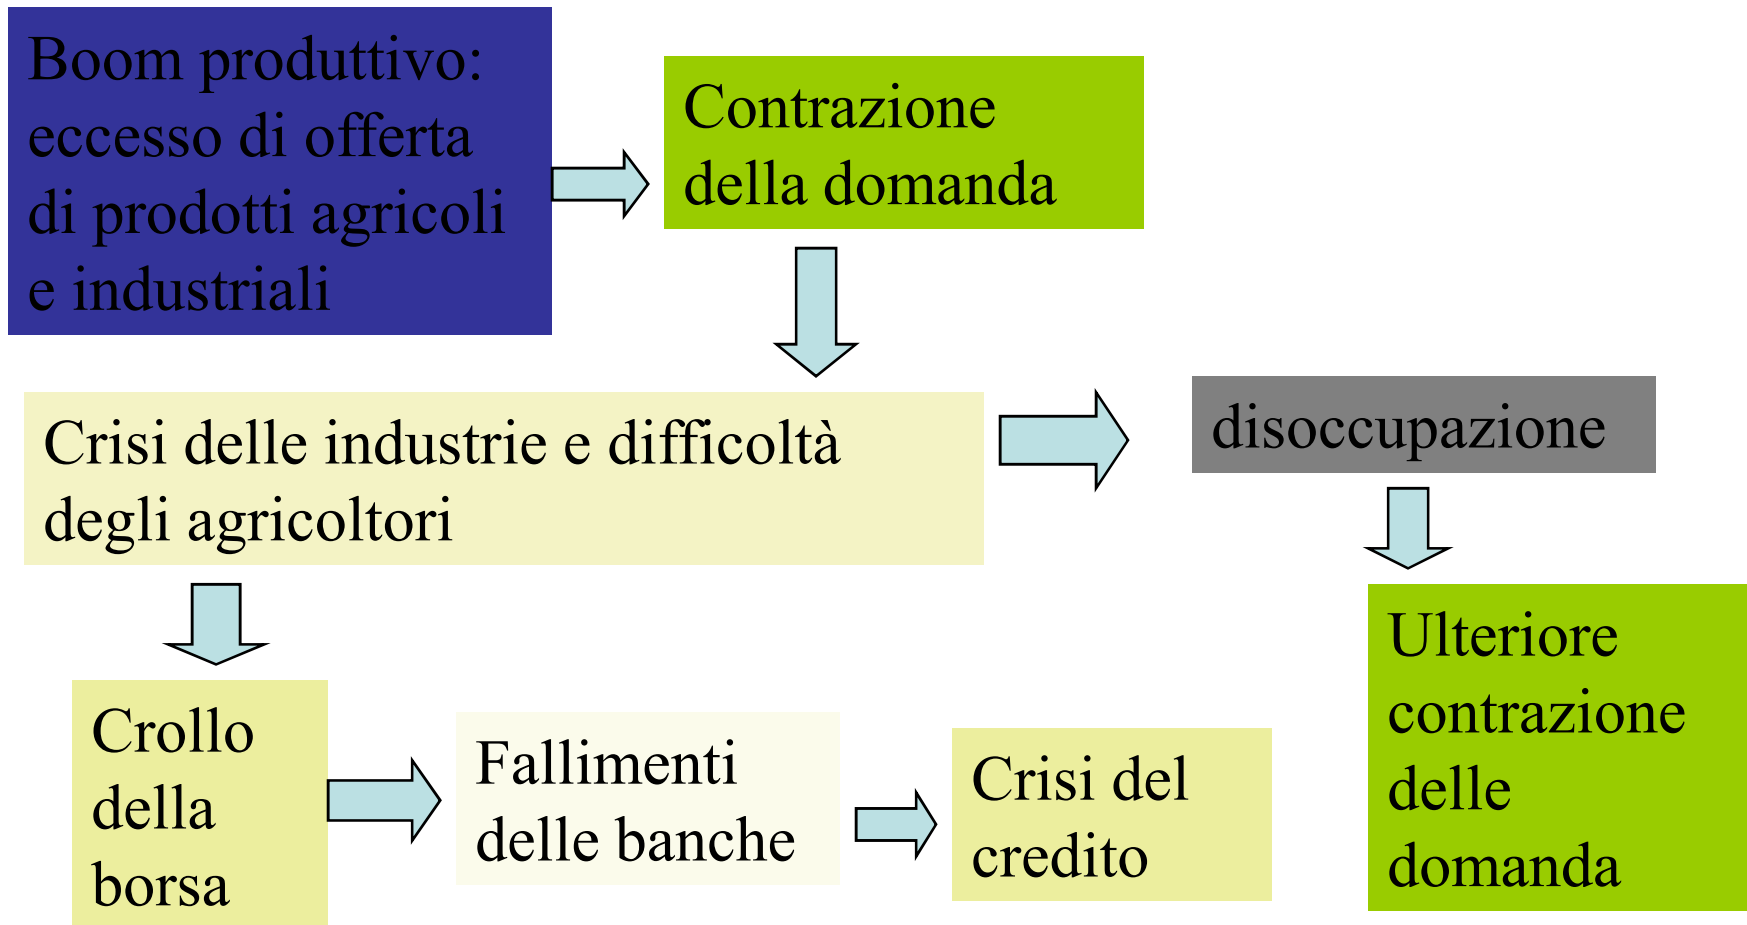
Boom produttivo: eccesso di offerta di prodotti agricoli e industriali

Contrazione della domanda

Crisi delle industrie e difficoltà degli agricoltori

disoccupazione

Ulteriore contrazione delle domanda

Crollo della borsa

Fallimenti delle banche

Crisi del credito